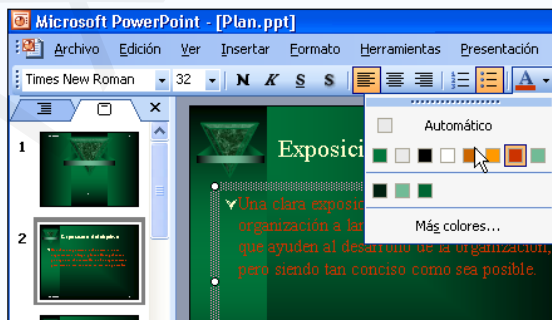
Microsoft PowerPoint - [Plan.ppt]

Archivo Edición Ver Insertar Formato Herramientas Presentación

Times New Roman 32 N K S S A

×

1

2

Exposici

Automático

Más colores...

Una clara exposic
organización a lar
que ayuden al desarrollo de la organización,
pero siendo tan conciso como sea posible.